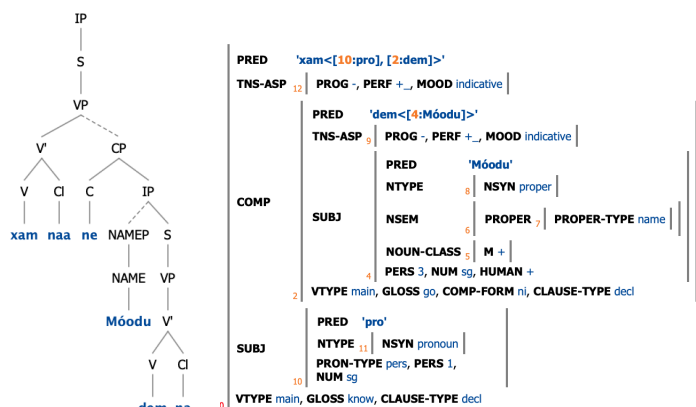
IP
S
VP
V'
CP
V
Cl
C
IP
xam
naa
ne
NAMEP
S
NAME
VP
Móodu
V'
V
Cl
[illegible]

PRED 'xam<[10:pro], [2:dem]>'
TNS-ASP 12 PROG -, PERF +_, MOOD indicative
PRED 'dem<[4:Móodu]>'
TNS-ASP 9 PROG -, PERF +_, MOOD indicative
PRED 'Móodu'
NTYPE 8 NSYN proper
COMP
SUBJ
NSEM 6 PROPER 7 PROPER-TYPE name
NOUN-CLASS 5 M +
4 PERS 3, NUM sg, HUMAN +
2 VTYPE main, GLOSS go, COMP-FORM ni, CLAUSE-TYPE decl
PRED 'pro'
NTYPE 11 NSYN pronoun
SUBJ
PRON-TYPE pers, PERS 1,
10 NUM sg
0 VTYPE main, GLOSS know, CLAUSE-TYPE decl